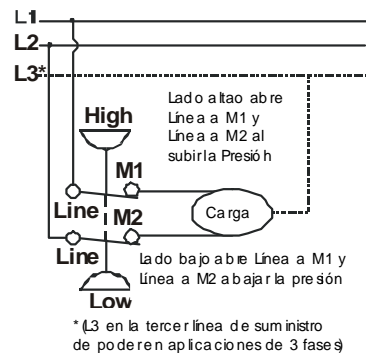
L1
L2
L3*
High
Lado altao abre Línea a M1 y Línea a M2 al subir la Presióh
M1
Line
M2
Carga
Line
Lado bajo abre Línea a M1 y línea a M2 abajar la presión
Low
* (L3 en la tercer línea de suministro de poder en aplicaciones de 3 fases)